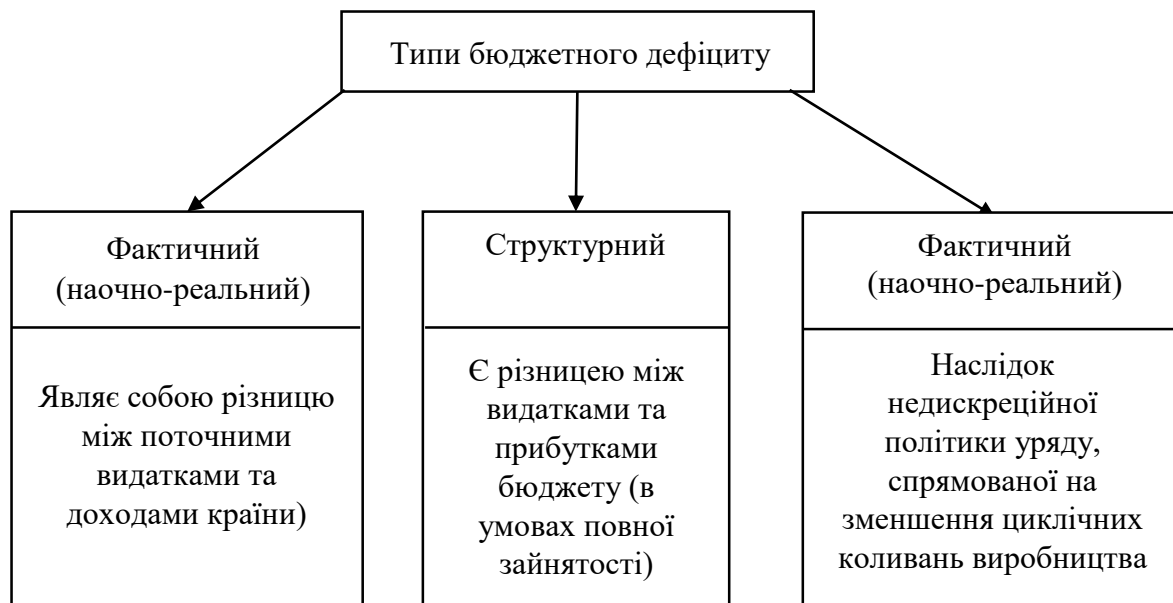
Типи бюджетного дефіциту

Фактичний (наочно-реальний)

Являє собою різницю між поточними видатками та доходами країни)

Структурний

Є різницею між видатками та прибутками бюджету (в умовах повної зайнятості)

Фактичний (наочно-реальний)

Наслідок недискреційної політики уряду, спрямованої на зменшення циклічних коливань виробництва